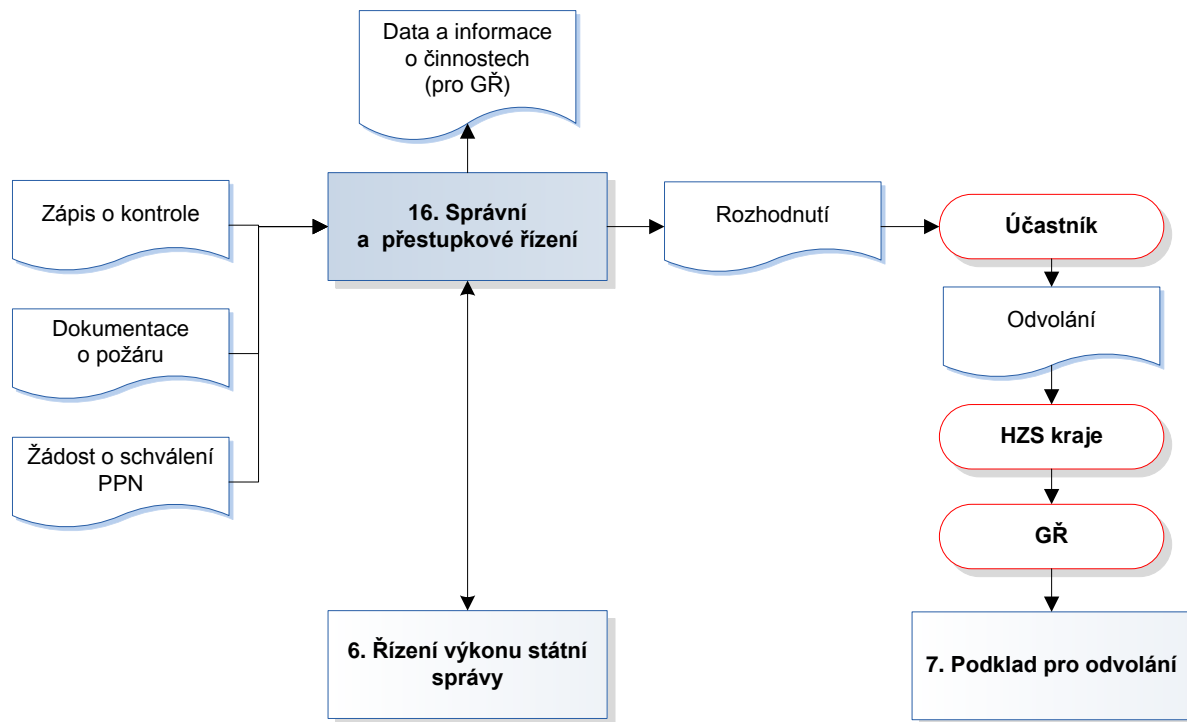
Data a informace o činnostech (pro GŘ)

Zápis o kontrole

Dokumentace o požáru

Žádost o schválení PPN

16. Správní a přestupkové řízení

Rozhodnutí

Účastník

Odvolání

HZS kraje

GŘ

6. Řízení výkonu státní správy

7. Podklad pro odvolání